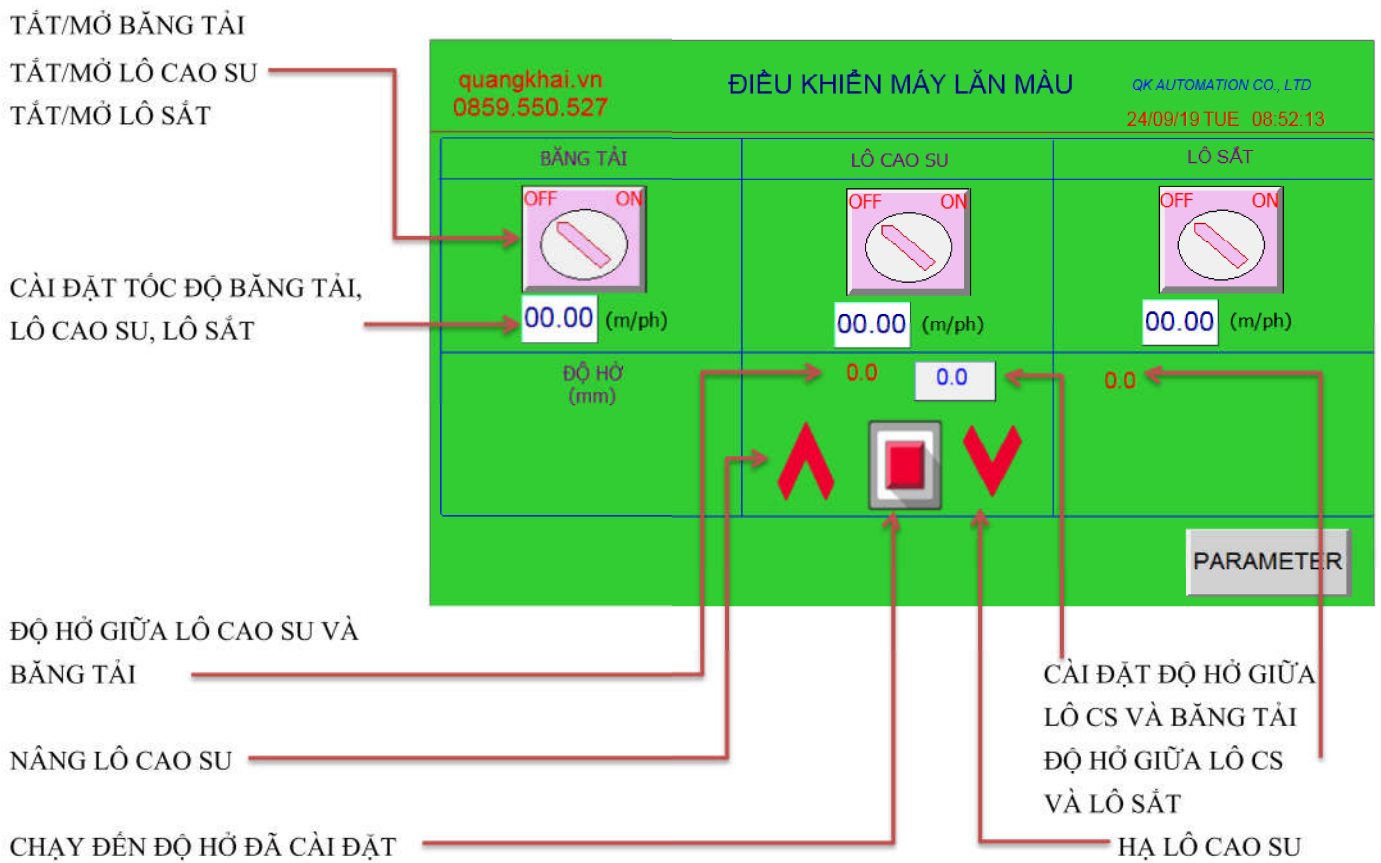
TẮT/MỞ BĂNG TẢI
TẮT/MỞ LÔ CAO SU
TẮT/MỞ LÔ SẮT

quangkhai.vn
0859.550.527

ĐIỀU KHIỂN MÁY LĂN MÀU

QK AUTOMATION CO., LTD
24/09/19 TUE 08:52:13

| BĂNG TẢI | LÔ CAO SU | LÔ SẮT |
|---|---|---|
| OFF ON | OFF ON | OFF ON |
| 00.00 (m/ph) | 00.00 (m/ph) | 00.00 (m/ph) |
| ĐỘ HỞ (mm) | 0.0 0.0 | 0.0 |

CÀI ĐẶT TỐC ĐỘ BĂNG TẢI, LÔ CAO SU, LÔ SẮT

PARAMETER

ĐỘ HỞ GIỮA LÔ CAO SU VÀ BĂNG TẢI

NÂNG LÔ CAO SU

CHẠY ĐẾN ĐỘ HỞ ĐÃ CÀI ĐẶT

CÀI ĐẶT ĐỘ HỞ GIỮA LÔ CS VÀ BĂNG TẢI
ĐỘ HỞ GIỮA LÔ CS VÀ LÔ SẮT

HẠ LÔ CAO SU